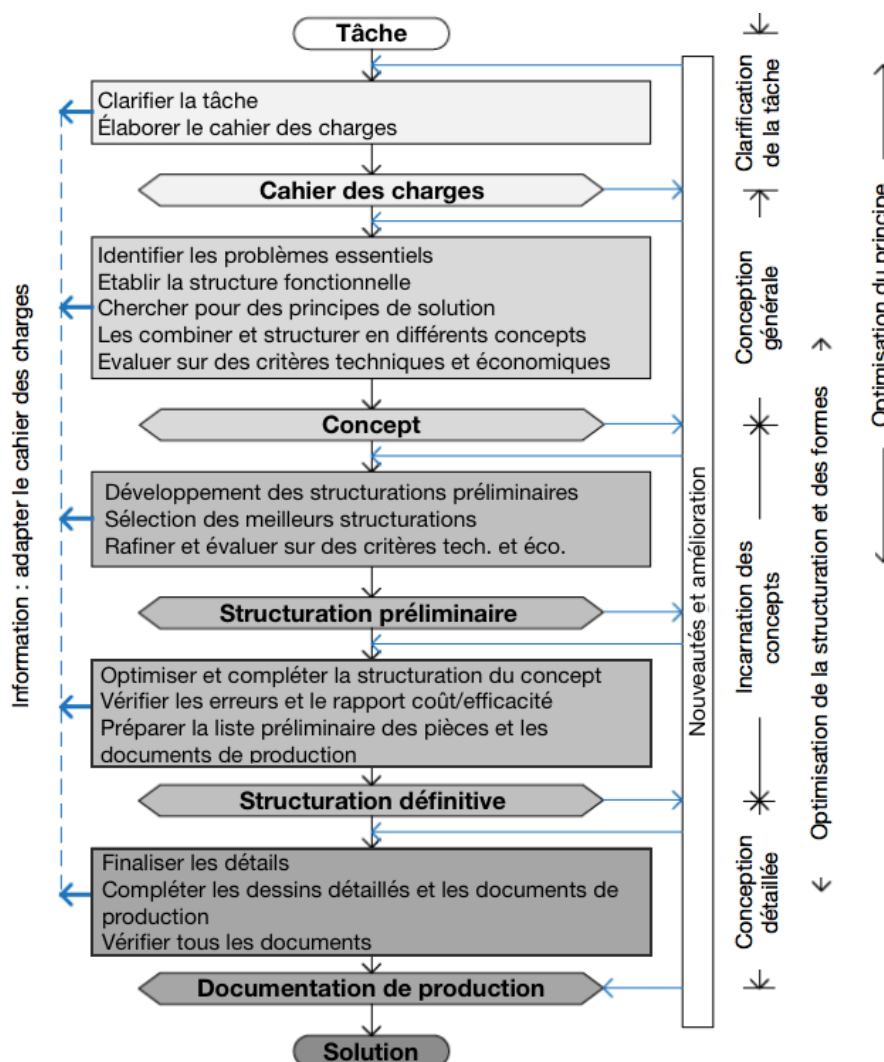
Tâche

Clarifier la tâche
Élaborer le cahier des charges

Cahier des charges

Identifier les problèmes essentiels
Etablir la structure fonctionnelle
Chercher pour des principes de solution
Les combiner et structurer en différents concepts
Evaluer sur des critères techniques et économiques

Concept

Développement des structurations préliminaires
Sélection des meilleurs structurations
Rafiner et évaluer sur des critères tech. et éco.

Structuration préliminaire

Optimiser et compléter la structuration du concept
Vérifier les erreurs et le rapport coût/efficacité
Préparer la liste préliminaire des pièces et les documents de production

Structuration définitive

Finaliser les détails
Compléter les dessins détaillés et les documents de production
Vérifier tous les documents

Documentation de production

Solution

Information : adapter le cahier des charges

Nouveautés et amélioration

Clarification de la tâche

Conception générale

Incarnation des concepts

Conception détaillée

Optimisation de la structuration et des formes

Optimisation du principe